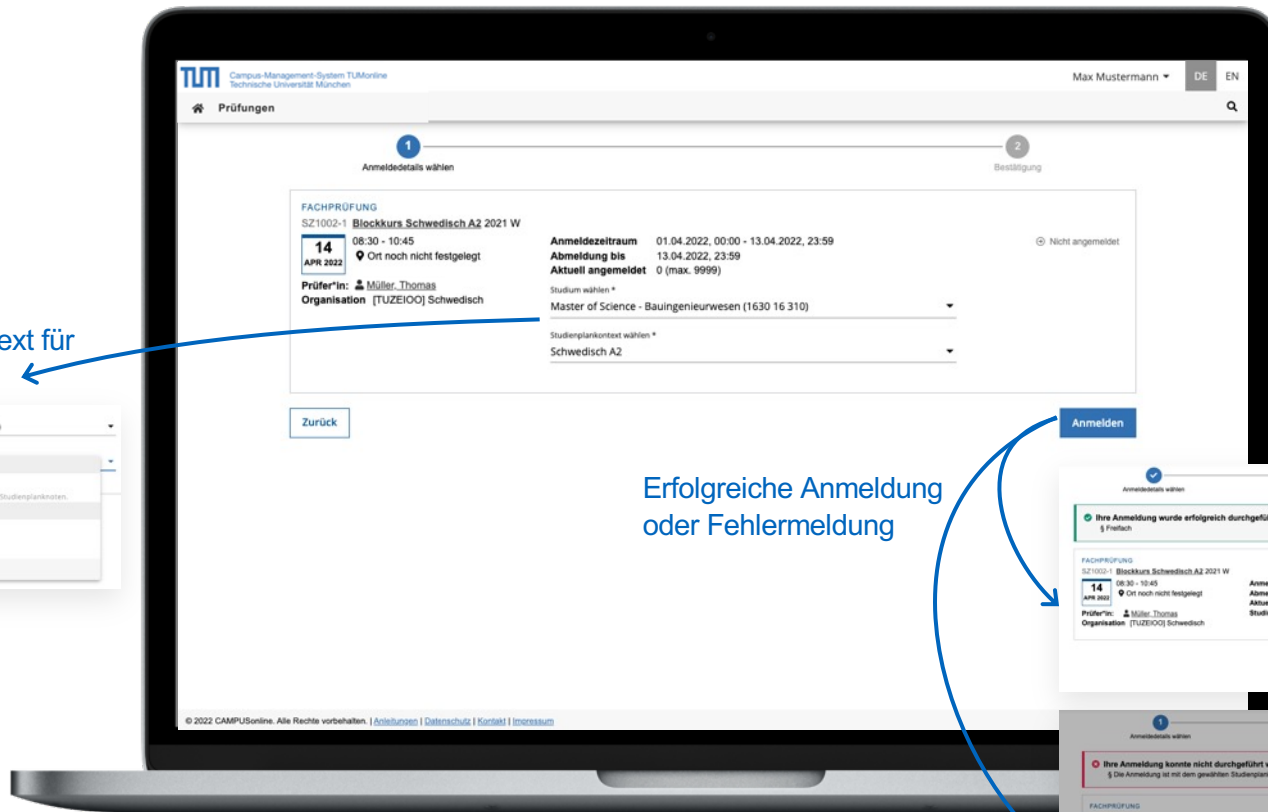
ext für

Studienplanknoten.

TUM Campus-Management-System TUMonline
Technische Universität München

Max Mustermann DE EN

Prüfungen

1 Anmeldedetails wählen

2 Bestätigung

FACHPRÜFUNG
SZ1002-1 Blockkurs Schwedisch A2 2021 W
14 APR 2022
08:30 - 10:45
Ort noch nicht festgelegt
Prüfer*in: Müller, Thomas
Organisation [TUZEIOO] Schwedisch

Anmeldezeitraum 01.04.2022, 00:00 - 13.04.2022, 23:59
Abmeldung bis 13.04.2022, 23:59
Aktuell angemeldet 0 (max. 9999)

Nicht angemeldet

Studium wählen *
Master of Science - Bauingenieurwesen (1630 16 310)

Studienplankontext wählen *
Schwedisch A2

Zurück

Anmelden

Erfolgreiche Anmeldung oder Fehlermeldung

Anmeldedetails wählen
Ihre Anmeldung wurde erfolgreich durchgefü
§ Freifach
FACHPRÜFUNG
SZ1002-1 Blockkurs Schwedisch A2 2021 W
14 APR 2022
08:30 - 10:45
Ort noch nicht festgelegt
Prüfer*in: Müller, Thomas
Organisation [TUZEIOO] Schwedisch
Anme
Abme
Aktue
Studi

© 2022 CAMPUSonline. Alle Rechte vorbehalten. | Anleitungen | Datenschutz | Kontakt | Impressum

Anmeldedetails wählen
Ihre Anmeldung konnte nicht durchgeführt v
§ Die Anmeldung ist mit dem gewählten Studienplan
FACHPRÜFUNG